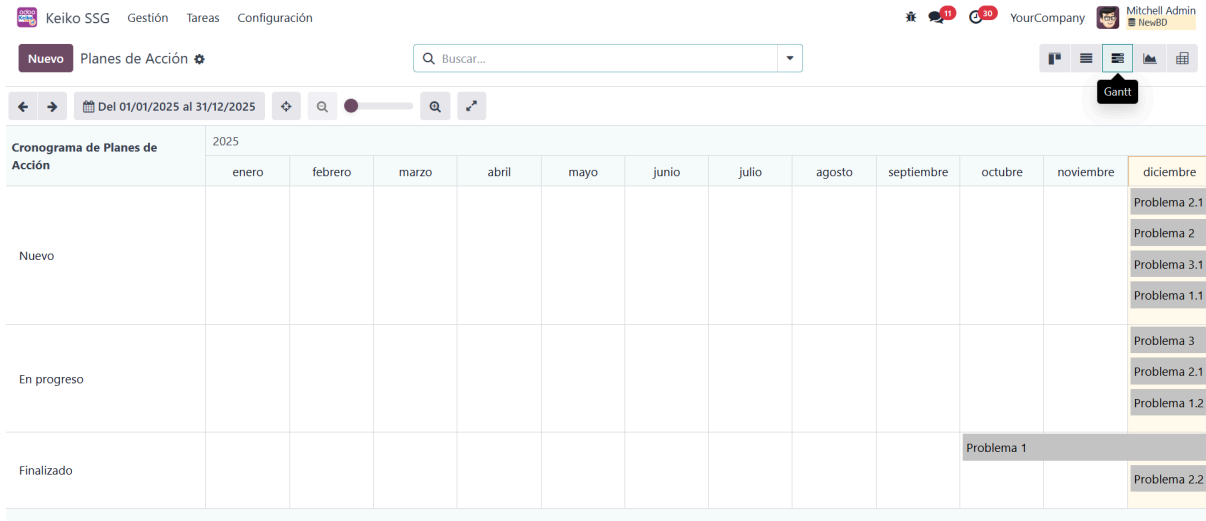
odoo Keiko Keiko SSG Gestión Tareas Configuración

11 30 YourCompany Mitchell Admin NewBD

Nuevo Planes de Acción

Buscar...

Gantt

Del 01/01/2025 al 31/12/2025

| Cronograma de Planes de Acción | 2025 | | | | | | | | | | | |
|---|---|---|---|---|---|---|---|---|---|---|---|---|
| | enero | febrero | marzo | abril | mayo | junio | julio | agosto | septiembre | octubre | noviembre | diciembre |
| Nuevo | | | | | | | | | | | | Problema 2.1, Problema 2, Problema 3.1, Problema 1.1 |
| En progreso | | | | | | | | | | | | Problema 3, Problema 2.1, Problema 1.2 |
| Finalizado | | | | | | | | | | Problema 1 | | Problema 2.2 |